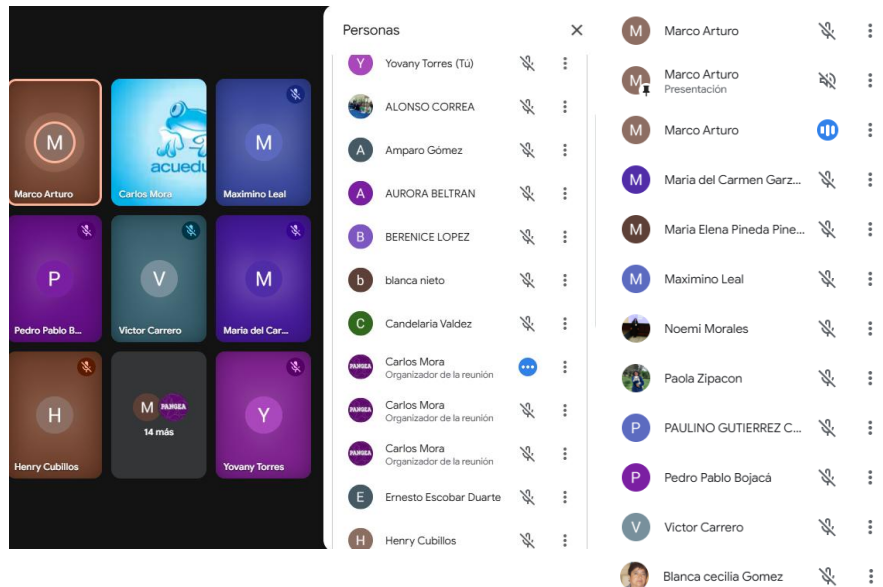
M
Marco Arturo

acuedu
Carlos Mora

M
Maximino Leal

P
Pedro Pablo B...

V
Victor Carrero

M
Maria del Car...

H
Henry Cubillos

M PANGEA
14 más

Y
Yovany Torres

Personas

Y Yovany Torres (Tú)
ALONSO CORREA
A Amparo Gómez
A AURORA BELTRAN
B BERENICE LOPEZ
b blanca nieto
C Candelaria Valdez
PANGEA Carlos Mora
Organizador de la reunión
PANGEA Carlos Mora
Organizador de la reunión
PANGEA Carlos Mora
Organizador de la reunión
E Ernesto Escobar Duarte
H Henry Cubillos

M Marco Arturo
M Marco Arturo
Presentación
M Marco Arturo
M Maria del Carmen Garz...
M Maria Elena Pineda Pine...
M Maximino Leal
Noemi Morales
Paola Zipacon
P PAULINO GUTIERREZ C...
P Pedro Pablo Bojacá
V Victor Carrero
Blanca cecilia Gomez